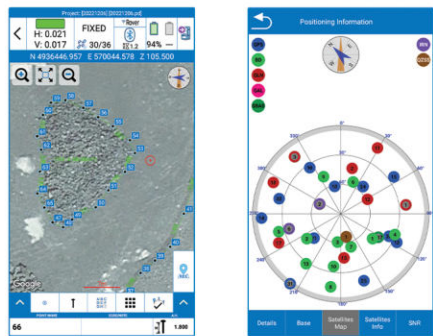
Project: [20221206] [20221206.pd]

H: 0.021
V: 0.017
FIXED
30/36
Rover
94%
N 4936446.957 E 570044.578 Z 105.500

Google

66
1.800

Positioning Information
GPS
SBS
GLO
QZS
GAL
BDS
IRN
GZSS

Details
Base
Satellites Map
Satellites Info
Shift